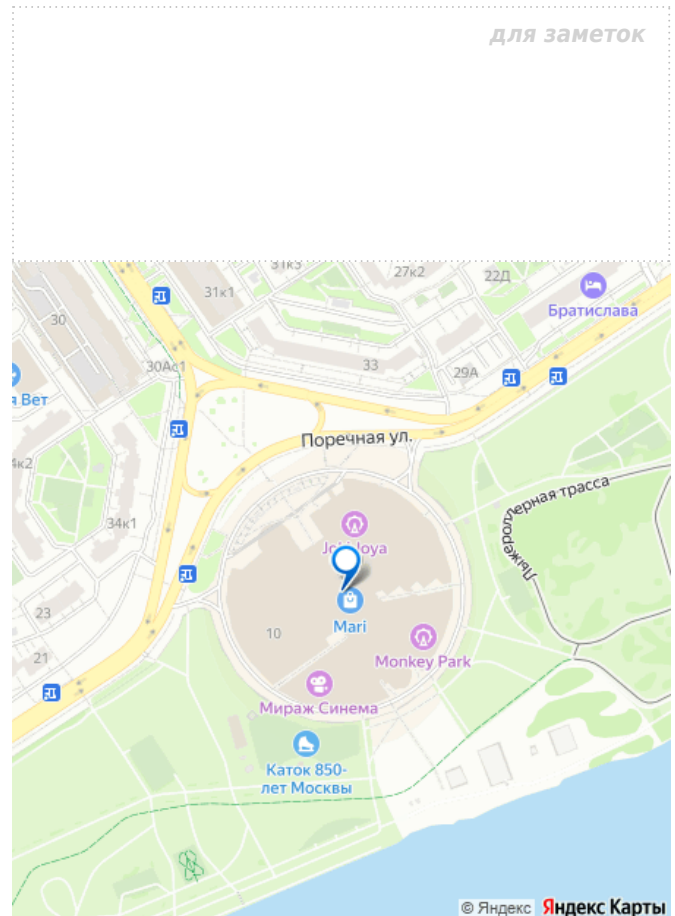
для заметок

31к3
27к2
22Д
31к1
Братислава
30
30Ас1
33
29А
а Вет
Поречная ул.
4к2
Лыжероллерная трасса
34к1
Joki Joya
Mari
23
10
Monkey Park
21
Мираж Синема
Каток 850-летия Москвы
© Яндекс Яндекс Карты